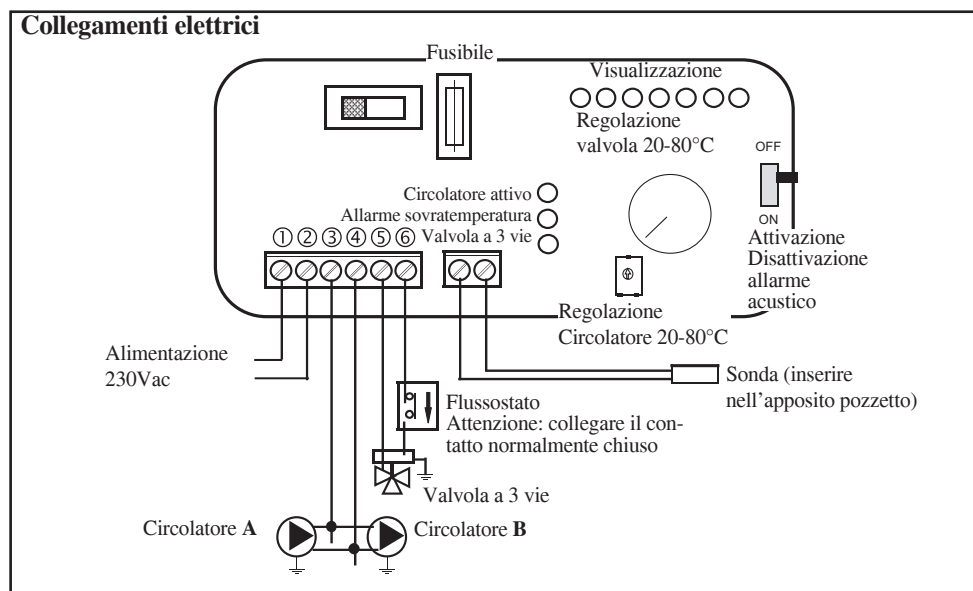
Collegamenti elettrici

Fusibile

Visualizzazione

Regolazione valvola 20-80°C

OFF

ON

Circolatore attivo

Allarme sovratemperatura

Valvola a 3 vie

① ② ③ ④ ⑤ ⑥

Attivazione Disattivazione allarme acustico

Regolazione Circolatore 20-80°C

Alimentazione 230Vac

Sonda (inserire nell'apposito pozzetto)

Flussostato
Attenzione: collegare il contatto normalmente chiuso

Valvola a 3 vie

Circolatore A

Circolatore B